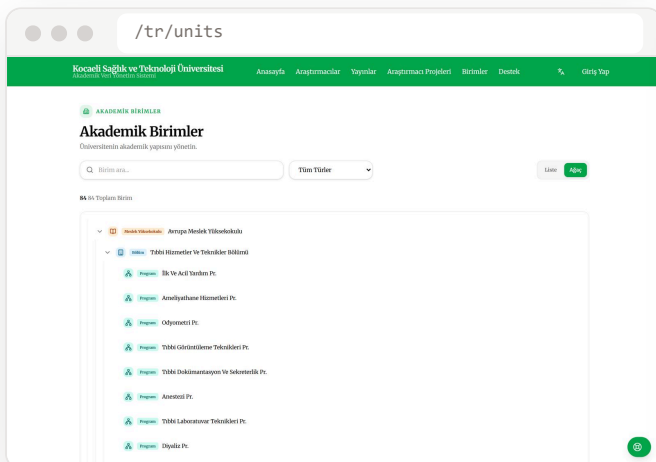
/tr/units

Kocaeli Sağlık ve Teknoloji Üniversitesi
Akademik Veri Yönetim Sistemi

Anasayfa Araştırmacılar Yayınlar Araştırmacı Projeleri Birimler Destek Giriş Yap

AKADEMİK BİRİMLER

Akademik Birimler

Üniversitenin akademik yapısını yönetin.

Birim ara...

Tüm Türler

Liste Ağaç

84 84 Toplam Birim

Meslek Yüksekokulu Avrupa Meslek Yüksekokulu

Bölüm Tıbbi Hizmetler Ve Teknikler Bölümü

Program İlk Ve Acil Yardım Pr.

Program Ameliyathane Hizmetleri Pr.

Program Odyometri Pr.

Program Tıbbi Görüntüleme Teknikleri Pr.

Program Tıbbi Dokümantasyon Ve Sekreterlik Pr.

Program Anestezi Pr.

Program Tıbbi Laboratuvar Teknikleri Pr.

Program Diyaliz Pr.